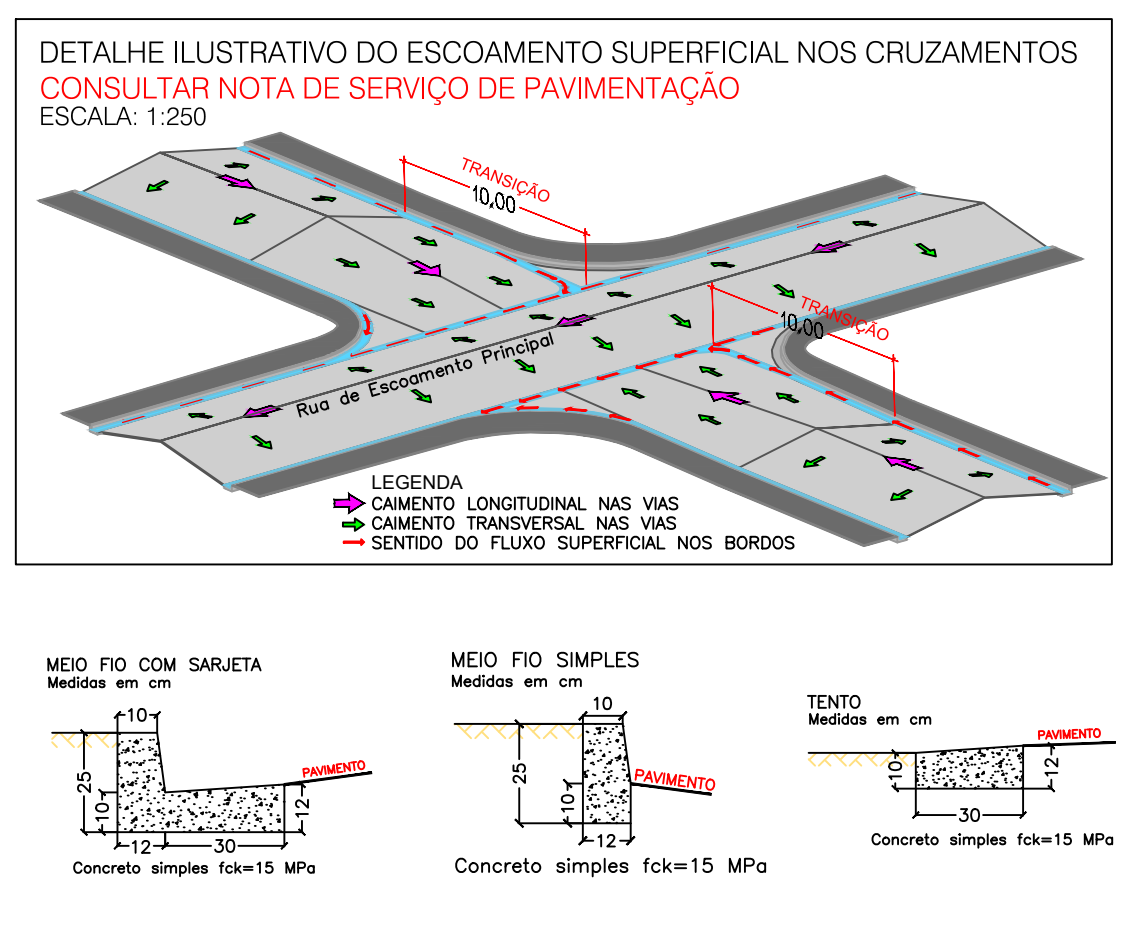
DETALHE ILUSTRATIVO DO ESCOAMENTO SUPERFICIAL NOS CRUZAMENTOS
CONSULTAR NOTA DE SERVIÇO DE PAVIMENTAÇÃO
ESCALA: 1:250

TRANSIÇÃO
10,00
TRANSIÇÃO
10,00
Rua de Escoamento Principal

LEGENDA
CAIMENTO LONGITUDINAL NAS VIAS
CAIMENTO TRANSVERSAL NAS VIAS
SENTIDO DO FLUXO SUPERFICIAL NOS BORDOS

MEIO FIO COM SARJETA
Medidas em cm
10
25
10
12
30
12
PAVIMENTO
Concreto simples fck=15 MPa

MEIO FIO SIMPLES
Medidas em cm
10
25
10
12
PAVIMENTO
Concreto simples fck=15 MPa

TENTO
Medidas em cm
PAVIMENTO
10
12
30
Concreto simples fck=15 MPa